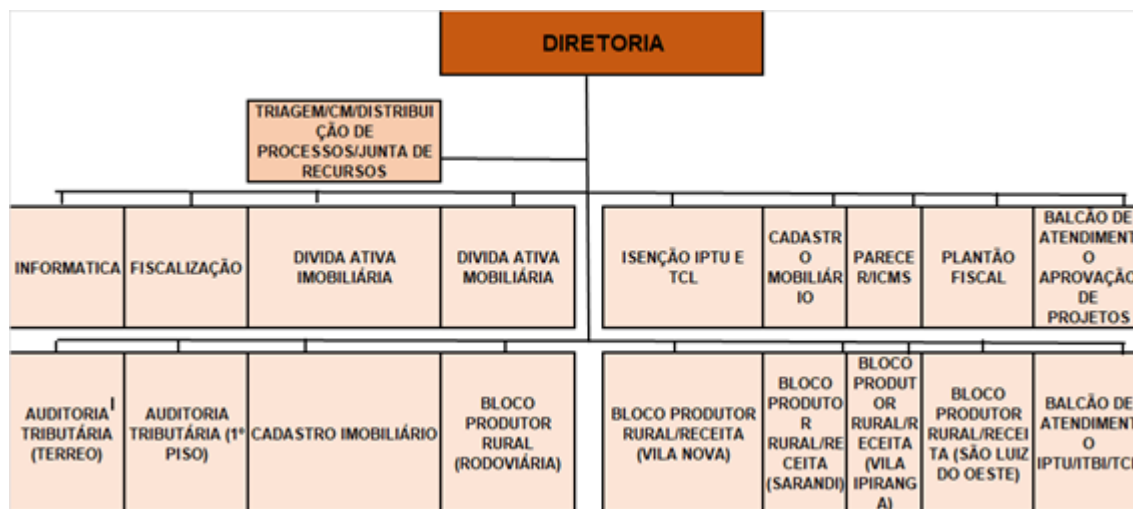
DIRETORIA

TRIAGEM/CM/DISTRIBUIÇÃO DE PROCESSOS/JUNTA DE RECURSOS

INFORMATICA

FISCALIZAÇÃO

DIVIDA ATIVA IMOBILIÁRIA

DIVIDA ATIVA MOBILIÁRIA

ISENÇÃO IPTU E TCL

CADASTRO MOBILIÁRIO

PARECER/ICMS

PLANTÃO FISCAL

BALCÃO DE ATENDIMENTO APROVAÇÃO DE PROJETOS

AUDITORIA TRIBUTÁRIA (TERREO)

AUDITORIA TRIBUTÁRIA (1º PISO)

CADASTRO IMOBILIÁRIO

BLOCO PRODUTOR RURAL (RODOVIÁRIA)

BLOCO PRODUTOR RURAL/RECEITA (VILA NOVA)

BLOCO PRODUTOR RURAL/RECEITA (SARANDI)

BLOCO PRODUTOR RURAL/RECEITA (VILA IPIRANGA)

BLOCO PRODUTOR RURAL/RECEITA (SÃO LUIZ DO OESTE)

BALCÃO DE ATENDIMENTO IPTU/ITBI/TC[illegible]